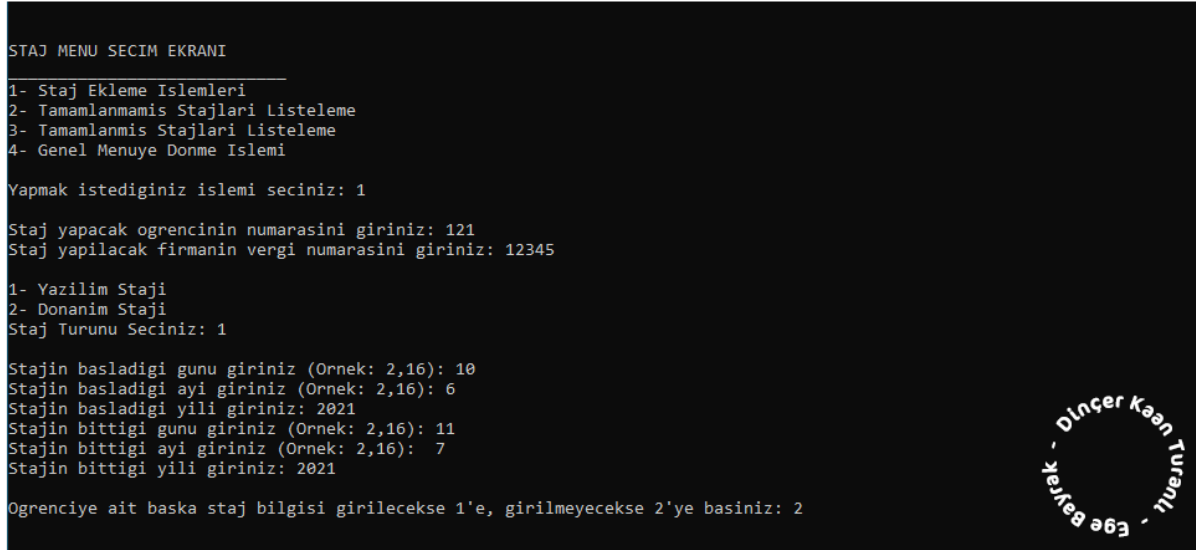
STAJ MENU SECIM EKRANI
___________________________
1- Staj Ekleme Islemleri
2- Tamamlanmamis Stajlari Listeleme
3- Tamamlanmis Stajlari Listeleme
4- Genel Menuye Donme Islemi

Yapmak istediginiz islemi seciniz: 1

Staj yapacak ogrencinin numarasini giriniz: 121
Staj yapilacak firmanin vergi numarasini giriniz: 12345

1- Yazilim Staji
2- Donanim Staji
Staj Turunu Seciniz: 1

Stajin basladigi gunu giriniz (Ornek: 2,16): 10
Stajin basladigi ayi giriniz (Ornek: 2,16): 6
Stajin basladigi yili giriniz: 2021
Stajin bittigi gunu giriniz (Ornek: 2,16): 11
Stajin bittigi ayi giriniz (Ornek: 2,16): 7
Stajin bittigi yili giriniz: 2021

Ogrenciye ait baska staj bilgisi girilecekse 1'e, girilmeyecekse 2'ye basiniz: 2

- Dinçer Kaan Turanlı - Ege Bayrak